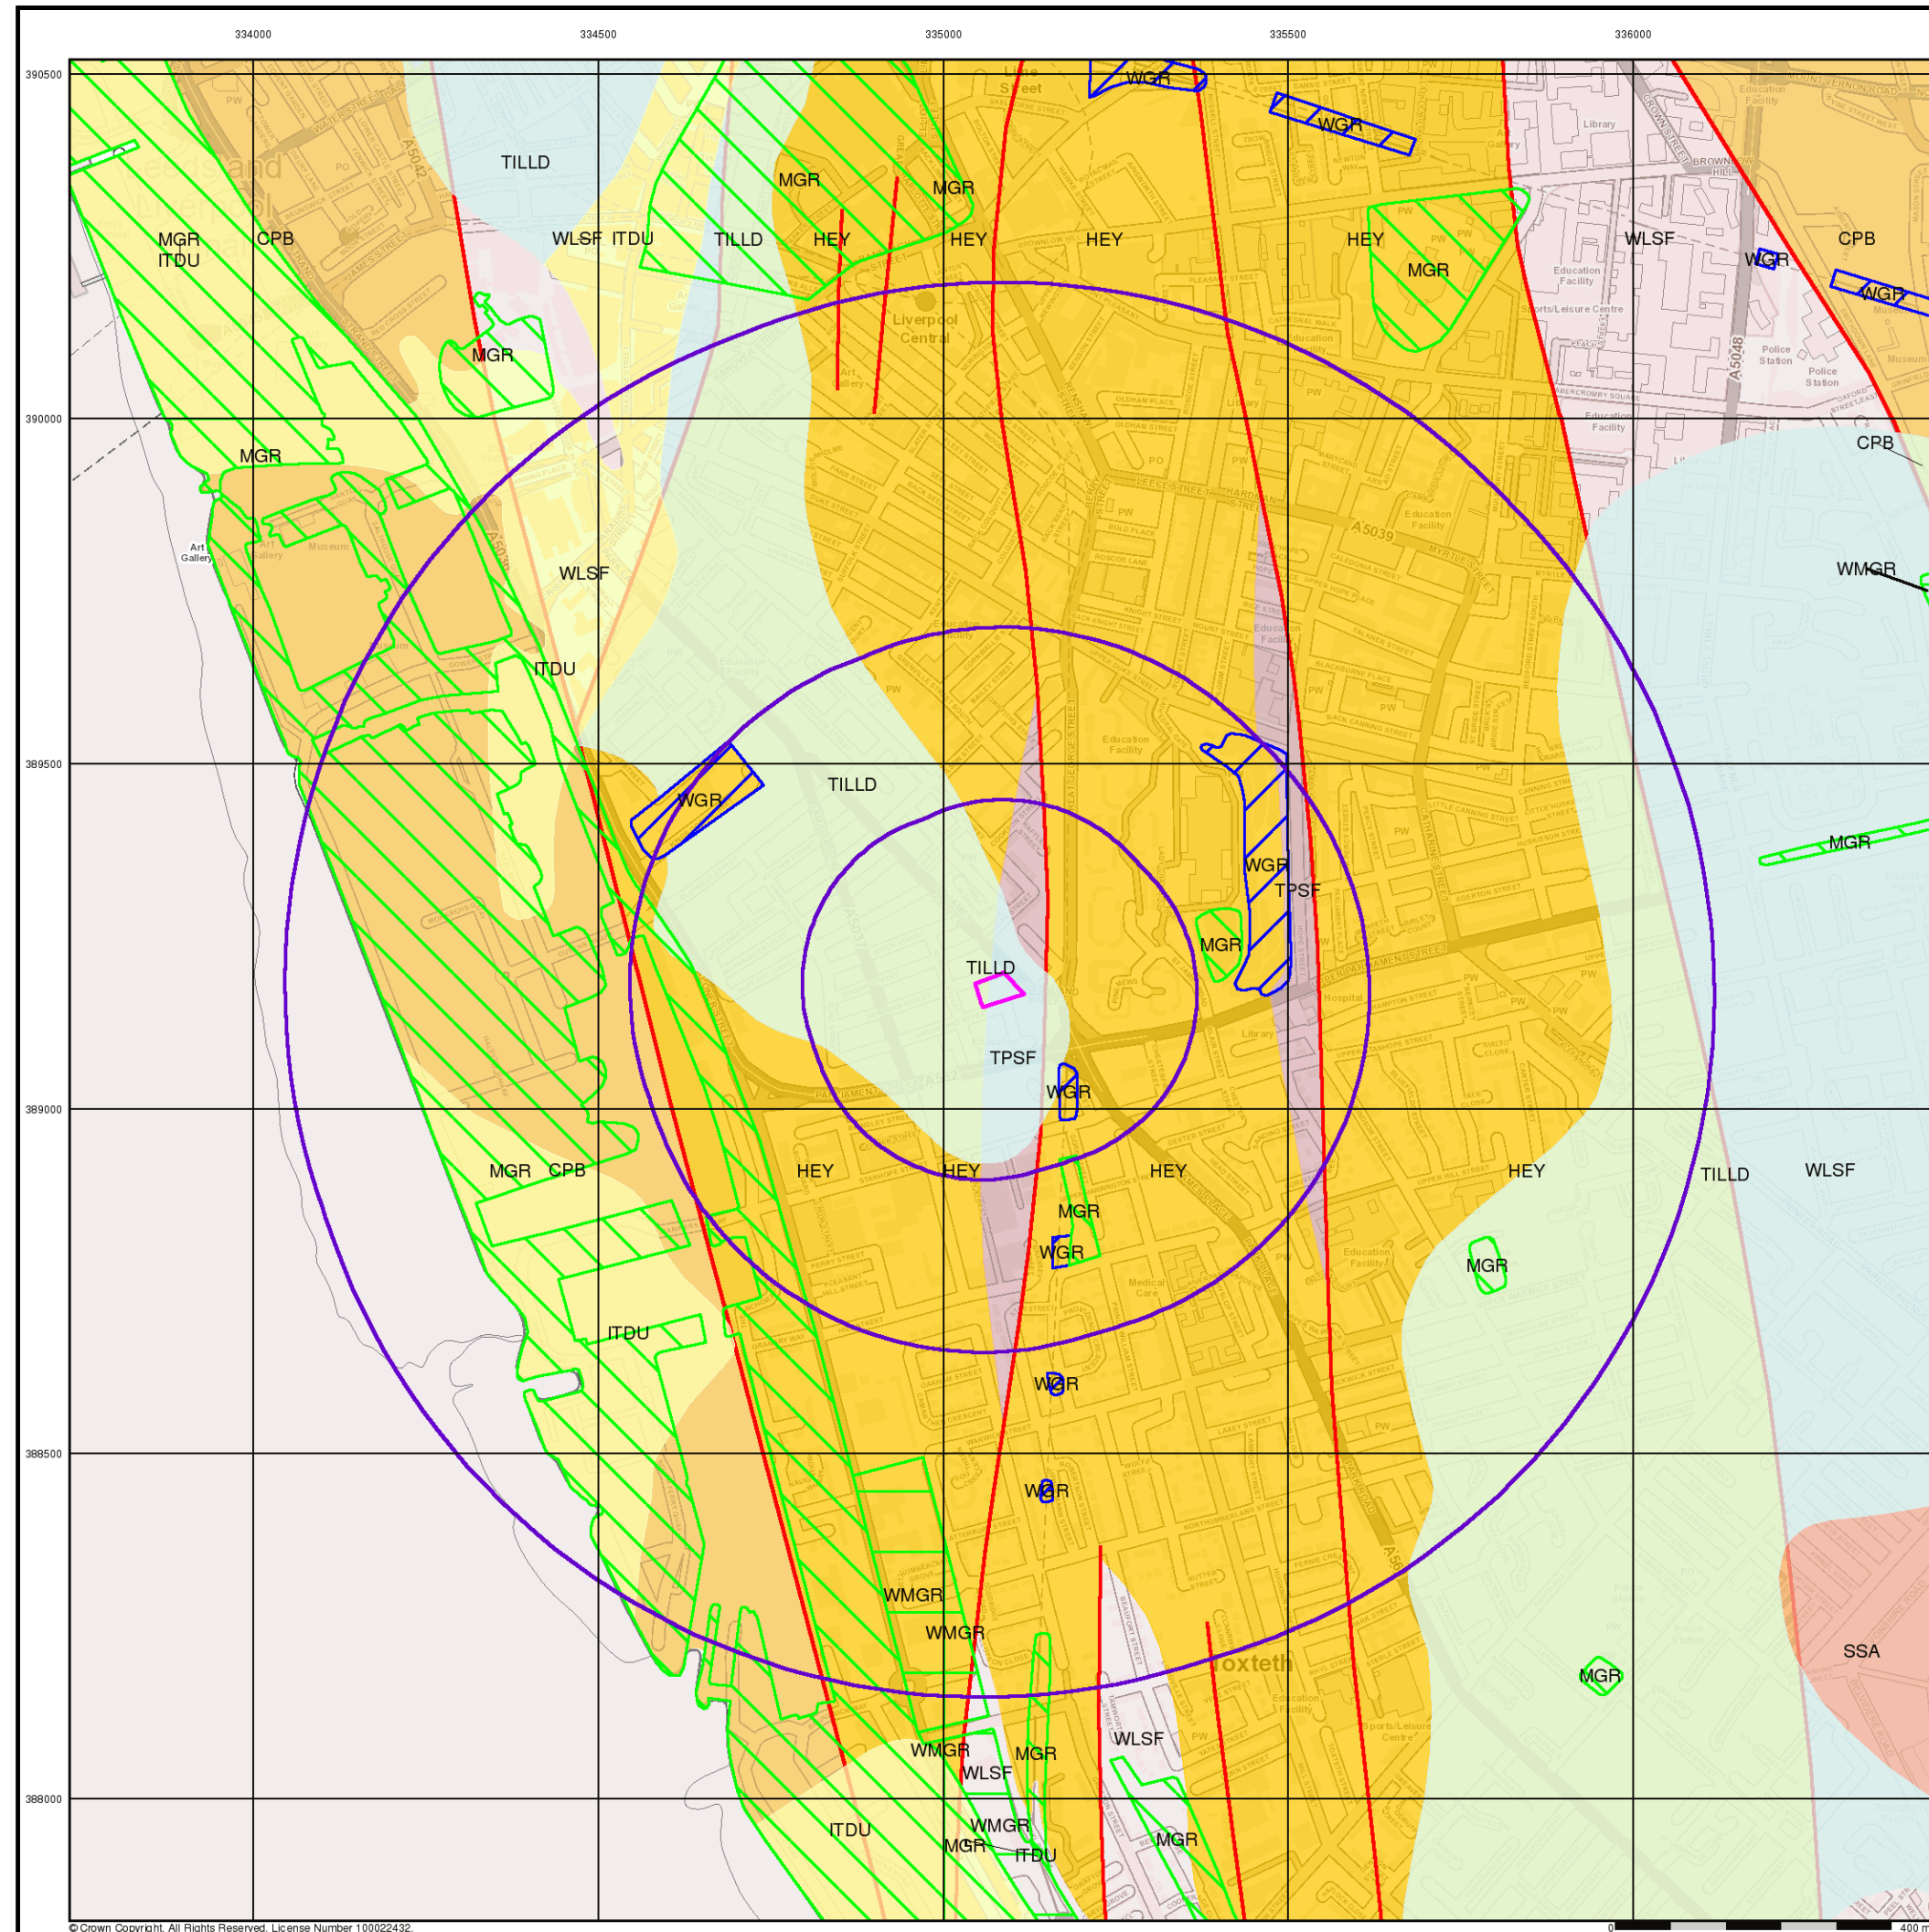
334000 334500 335000 335500 336000

390500

390000

389500

389000

388500

388000

TILLD
MGR
MGR
WGR
WGR
MGR
ITDU
CPB
WLSF
ITDU
TILLD
HEY
HEY
HEY
HEY
MGR
WLSF
WGR
CPB
WGR
MGR
MGR
CPB
WLSF
WMGR
ITDU
WGR
TILLD
WGR
TPSF
MGR
MGR
TILLD
TPSF
WGR
MGR
CPB
HEY
HEY
HEY
HEY
TILLD
WLSF
MGR
WGR
MGR
ITDU
WGR
WGR
WMGR
WMGR
SSA
MGR
WMGR
MGR
WLSF
WLSF
ITDU
WMGR
MGR
ITDU
MGR

Liverpool Central
Toxteth
A5042
A5039
A5048
A5036

© Crown Copyright. All Rights Reserved. License Number 100022432.
0
400 m